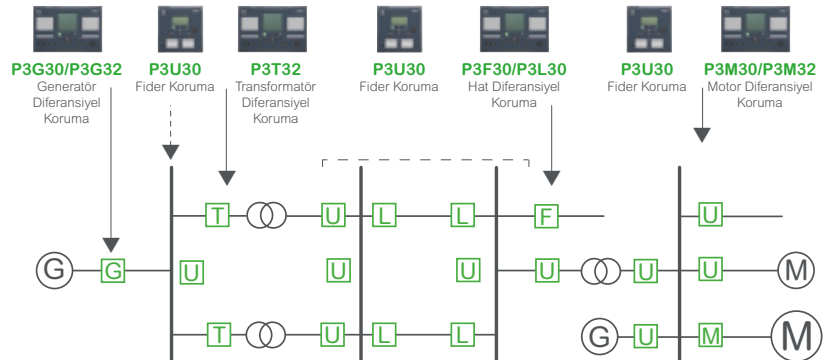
P3G30/P3G32
Generatör Diferansiyel Koruma

P3U30
Fider Koruma

P3T32
Transformatör Diferansiyel Koruma

P3U30
Fider Koruma

P3F30/P3L30
Hat Diferansiyel Koruma

P3U30
Fider Koruma

P3M30/P3M32
Motor Diferansiyel Koruma

T U L L F U
G G U U U U U U M
T U L L G U M M